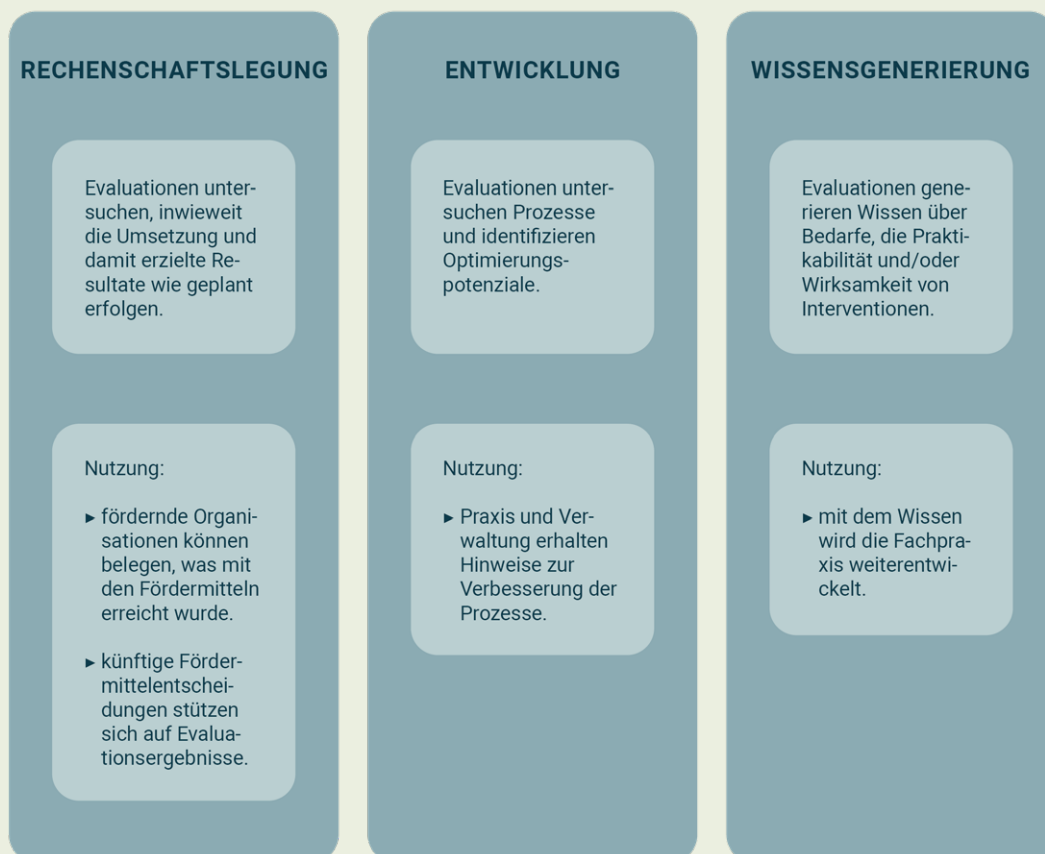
RECHENSCHAFTSLEGUNG

Evaluationen untersuchen, inwieweit die Umsetzung und damit erzielte Resultate wie geplant erfolgen.

Nutzung:

► fördernde Organisationen können belegen, was mit den Fördermitteln erreicht wurde.

► künftige Fördermittelentscheidungen stützen sich auf Evaluationsergebnisse.

ENTWICKLUNG

Evaluationen untersuchen Prozesse und identifizieren Optimierungspotenziale.

Nutzung:

► Praxis und Verwaltung erhalten Hinweise zur Verbesserung der Prozesse.

WISSENSGENERIERUNG

Evaluationen generieren Wissen über Bedarfe, die Praktikabilität und/oder Wirksamkeit von Interventionen.

Nutzung:

► mit dem Wissen wird die Fachpraxis weiterentwickelt.